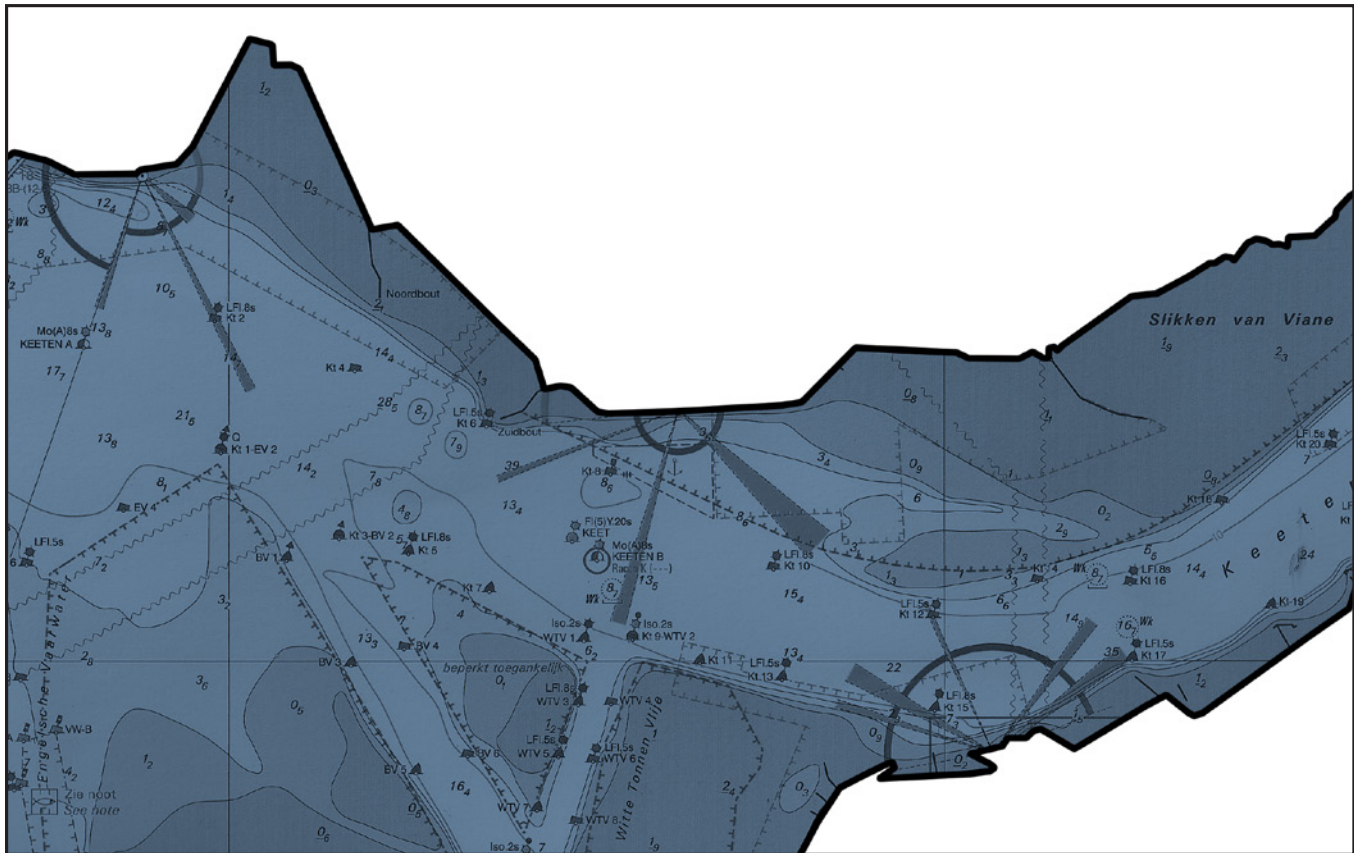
$1_2$
$0_3$
$1_4$
$12_4$
$3$
$8_8$
$10_5$
LFl.8s
Kt 2
Noordbout
Mo(A)8s
KEETEN A
$13_8$
$14$
$17_7$
Kt 4
$14_4$
$1_3$
$28_5$
$8_7$
$21_5$
LFl.5s
Kt 6
Zuidbout
$7_9$
$13_8$
Q
Kt 1-EV 2
$14_2$
$8_1$
$7_8$
EV 4
$4_8$
LFl.5s
Kt 3-BV 2
LFl.8s
Kt 5
BV 1
$7_2$
$3_7$
Engelsche Vaarwater
$2_8$
$3_6$
$0_5$
$13_3$
BV 3
BV 4
$1_2$
VW-B
$4_2$
Zie noot
See note
BV 5
$16_4$
$0_8$
$0_6$
Kt 7
$4$
beperkt toegankelijk
$0_1$
$39$
Kt 8
$8_6$
$13_4$
Fl(5)Y.20s
KEET
Mo(A)8s
KEETEN B
Racon K
$8$
$13_5$
Wk
Iso.2s
WTV 1
Iso.2s
Kt 9-WTV 2
$6_2$
LFl.8s
WTV 3
$1_2$
LFl.5s
WTV 5
BV 6
WTV 4
LFl.5s
WTV 6
WTV 7
WTV 8
Iso.2s
$7$
Witte Tonnen Vlije
$1_9$
$2_4$
$0_3$
$3$
$3_4$
$8_6$
LFl.8s
Kt 10
$15_4$
Kt 11
LFl.5s
Kt 13
$13_4$
$22$
LFl.8s
Kt 15
$7_3$
$0_9$
$0_2$
$0_8$
$0_9$
$6$
$1_3$
$1$
$2_9$
$0_2$
$1_3$
$3$
LFl.5s
Kt 12
Kt 14
$6_6$
Wk
$8_7$
$14_8$
$16$
Wk
LFl.5s
Kt 17
$35$
Slikken van Viane
$1_9$
$2_3$
LFl.5s
Kt 20
$7$
Kt 18
$0_8$
$6_5$
LFl.8s
Kt 16
$14_4$
Keeten
$24$
Kt 19
$1_2$